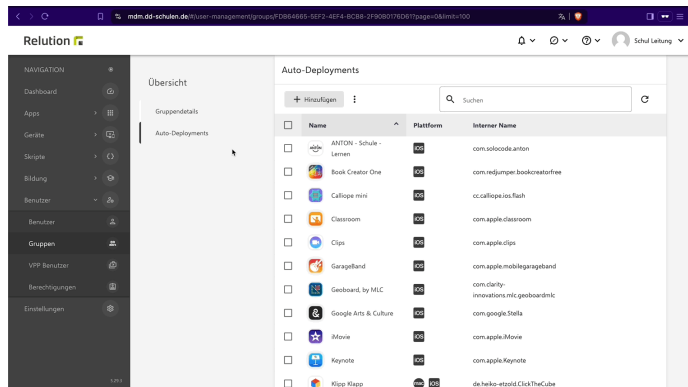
mdm.dd-schulen.de/#/user-management/groups/FDB64665-5EF2-4EF4-BCB8-2F9080176D61?page=0&limit=100

Relution

Schul Leitung

NAVIGATION
Dashboard
Apps
Geräte
Skripte
Bildung
Benutzer
Benutzer
Gruppen
VPP Benutzer
Berechtigungen
Einstellungen

Übersicht
Gruppendetails
Auto-Deployments

Auto-Deployments

+ Hinzufügen

Suchen

| | Name | Plattform | Interner Name |
|---|---|---|---|
| | ANTON - Schule - Lernen | iOS | com.solocode.anton |
| | Book Creator One | iOS | com.redjumper.bookcreatorfree |
| | Calliope mini | iOS | cc.calliope.ios.flash |
| | Classroom | iOS | com.apple.classroom |
| | Clips | iOS | com.apple.clips |
| | GarageBand | iOS | com.apple.mobilegarageband |
| | Geoboard, by MLC | iOS | com.clarity-innovations.mlc.geoboardmlc |
| | Google Arts & Culture | iOS | com.google.Stella |
| | iMovie | iOS | com.apple.iMovie |
| | Keynote | iOS | com.apple.Keynote |
| | Klipp Klapp | mac iOS | de.heiko-etzold.ClickTheCube |